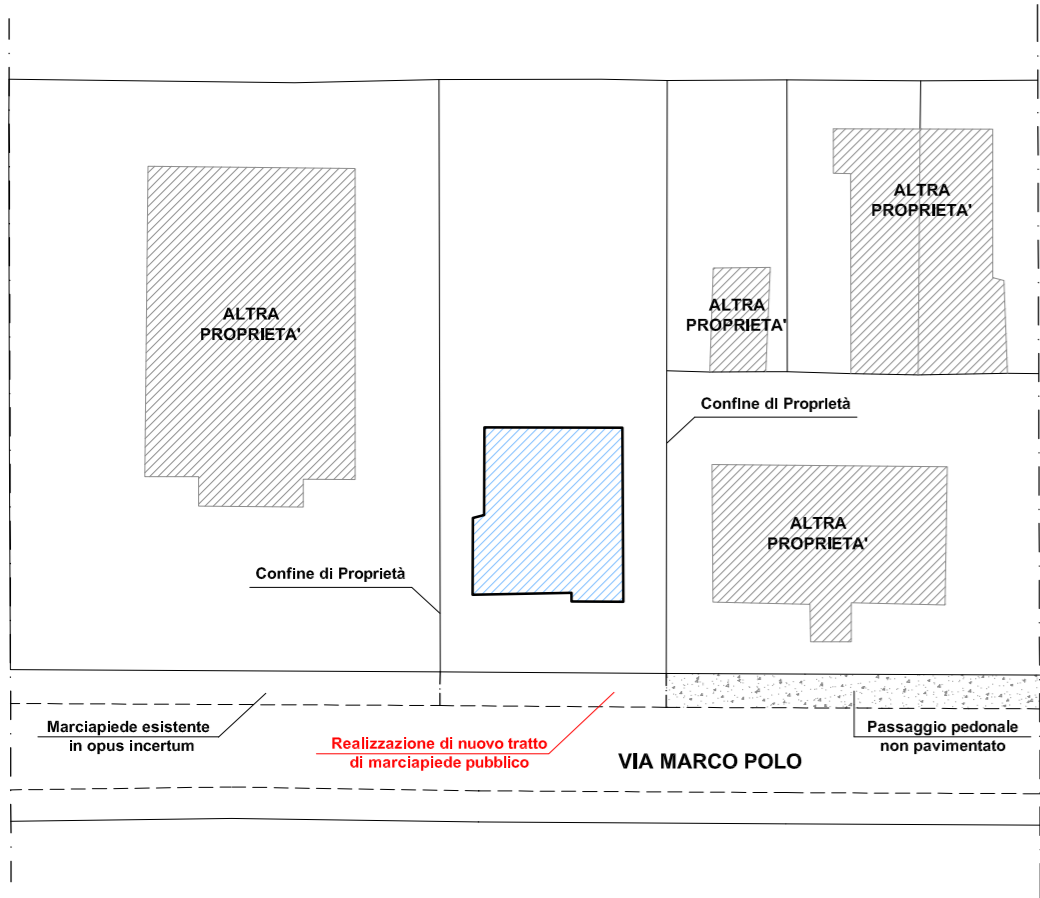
ALTRA PROPRIETA'

ALTRA PROPRIETA'

ALTRA PROPRIETA'

Confine di Proprietà

ALTRA PROPRIETA'

Confine di Proprietà

Marciapiede esistente in opus incertum

Realizzazione di nuovo tratto di marciapiede pubblico

VIA MARCO POLO

Passaggio pedonale non pavimentato